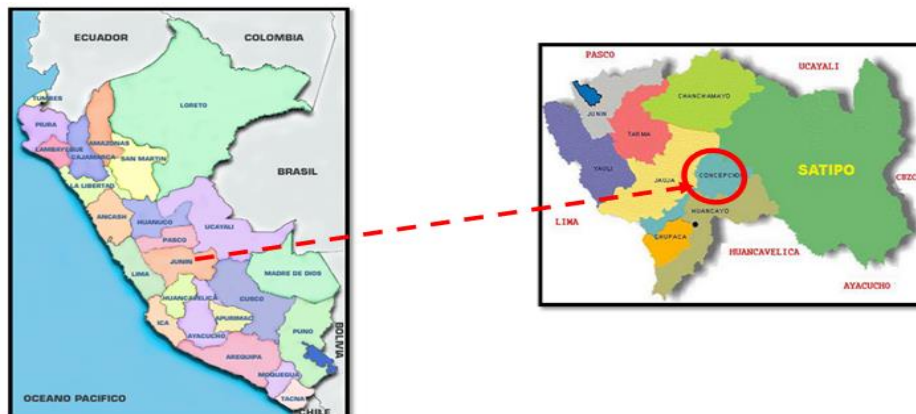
ECUADOR
COLOMBIA
TUMBES
LORETO
PIURA
AMAZONAS
LAMBAYEQUE
CAJAMARCA
SAN MARTIN
BRASIL
LA LIBERTAD
ANCASH
HUANUCO
UCAYALI
PASCO
JUNIN
LIMA
MADRE DE DIOS
HUANCAVELICA
CUSCO
ICA
APURIMAC
AYACUCHO
PUNO
BOLIVIA
AREQUIPA
MOQUEGUA
TACNA
OCEANO PACIFICO
CHILE

PASCO
UCAYALI
JUNIN
CHANCHAMAYO
TARMA
YAULI
JAUJA
CONCEPCION
SATIPO
CUZCO
LIMA
HUANCAYO
CHUPACA
HUANCAVELICA
AYACUCHO